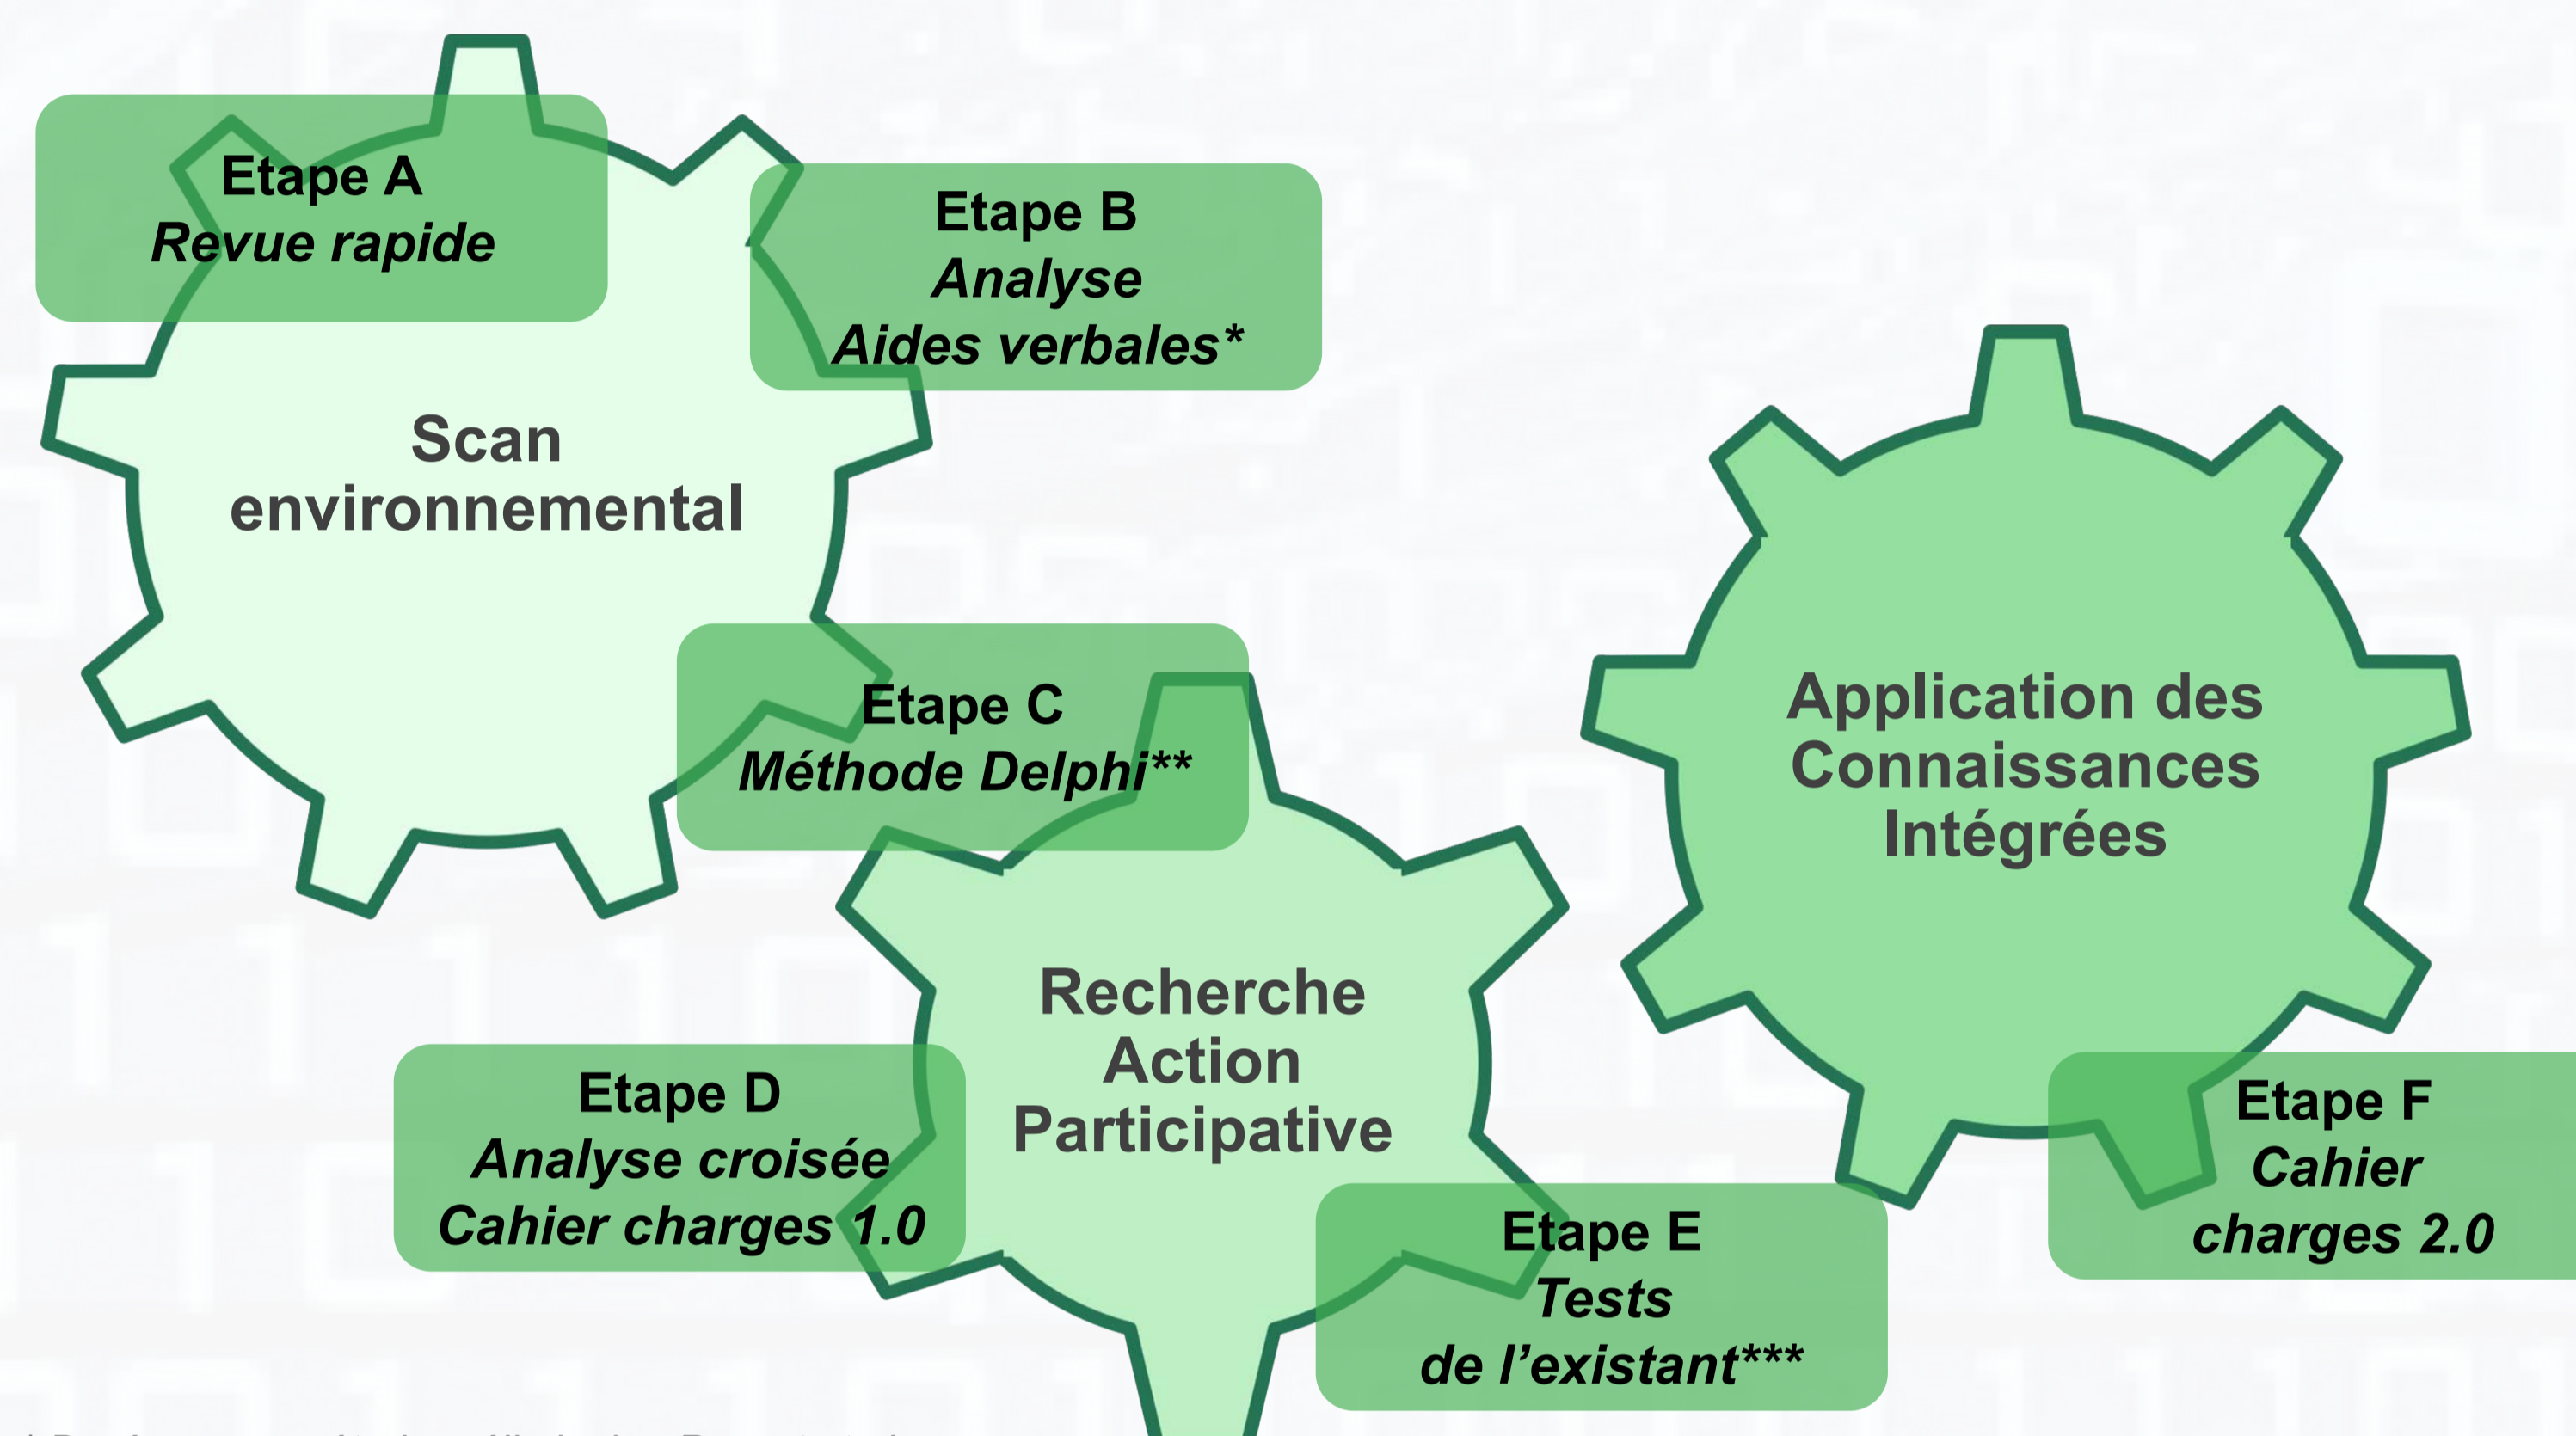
Etape A
*Revue rapide*

Etape B
*Analyse*
*Aides verbales\**

Scan environnemental

Etape C
*Méthode Delphi\*\**

Application des Connaissances Intégrées

Recherche Action Participative

Etape D
*Analyse croisée*
*Cahier charges 1.0*

Etape E
*Tests*
*de l'existant\*\*\**

Etape F
*Cahier*
*charges 2.0*

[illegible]